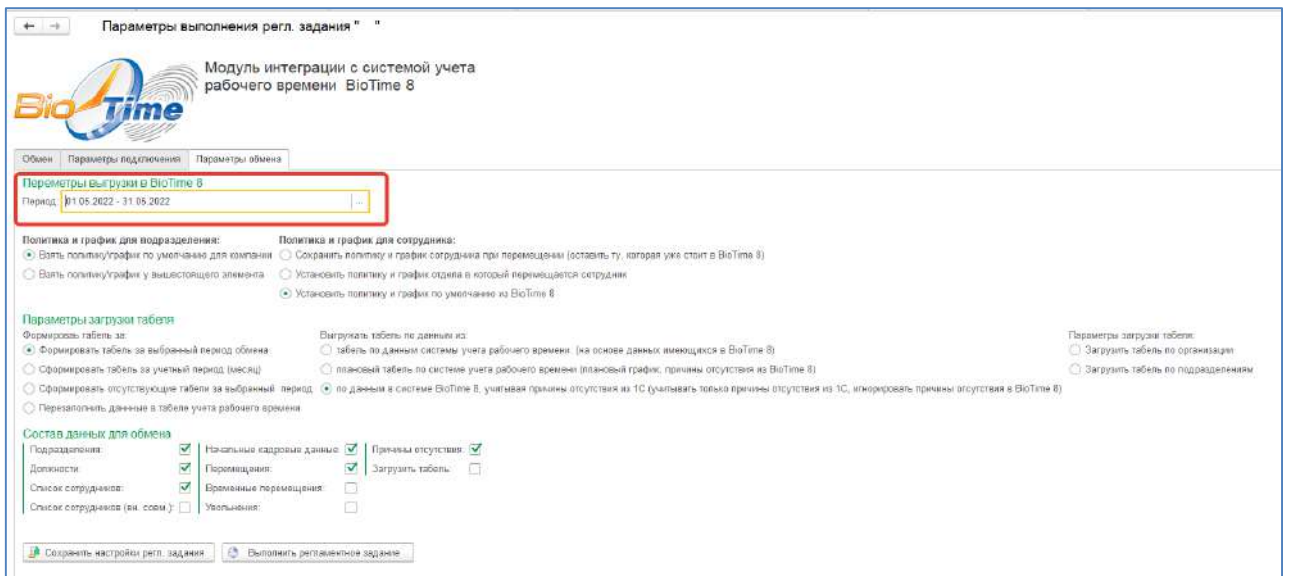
Параметры выполнения регл. задания " "

BioTime

Модуль интеграции с системой учета рабочего времени BioTime 8

Обмен | Параметры подключения | Параметры обмена

Параметры выгрузки в BioTime 8
Период: 01.05.2022 - 31.05.2022

Политика и график для подразделения:
Взять политику/график по умолчанию для компании
Взять политику/график у вышестоящего элемента

Политика и график для сотрудника:
Сохранить политику и график сотрудника при перемещении (оставить ту, которая уже стоит в BioTime 8)
Установить политику и график отдела в который перемещается сотрудник
Установить политику и график по умолчанию из BioTime 8

Параметры загрузки табеля
Формировать табель за:
Формировать табель за выбранный период обмена
Сформировать табель за учетный период (месяц)
Сформировать отсутствующие табели за выбранный период
Перезаполнить данные в табеле учета рабочего времени

Выгружать табель по данным из:
табель по данным системы учета рабочего времени (на основе данных имеющихся в BioTime 8)
плановый табель по системе учета рабочего времени (плановый график, причины отсутствия из BioTime 8)
по данным в системе BioTime 8, учитывая причины отсутствия из 1С (учитывать только причины отсутствия из 1С, игнорировать причины отсутствия в BioTime 8)

Параметры загрузки табеля:
Загрузить табель по организации
Загрузить табель по подразделениям

Состав данных для обмена
Подразделения:
Должности:
Список сотрудников:
Список сотрудников (вн. совм.):
Начальные кадровые данные:
Перемещения:
Временные перемещения:
Увольнения:
Причины отсутствия:
Загрузить табель:

Сохранить настройки регл. задания
Выполнить регламентное задание